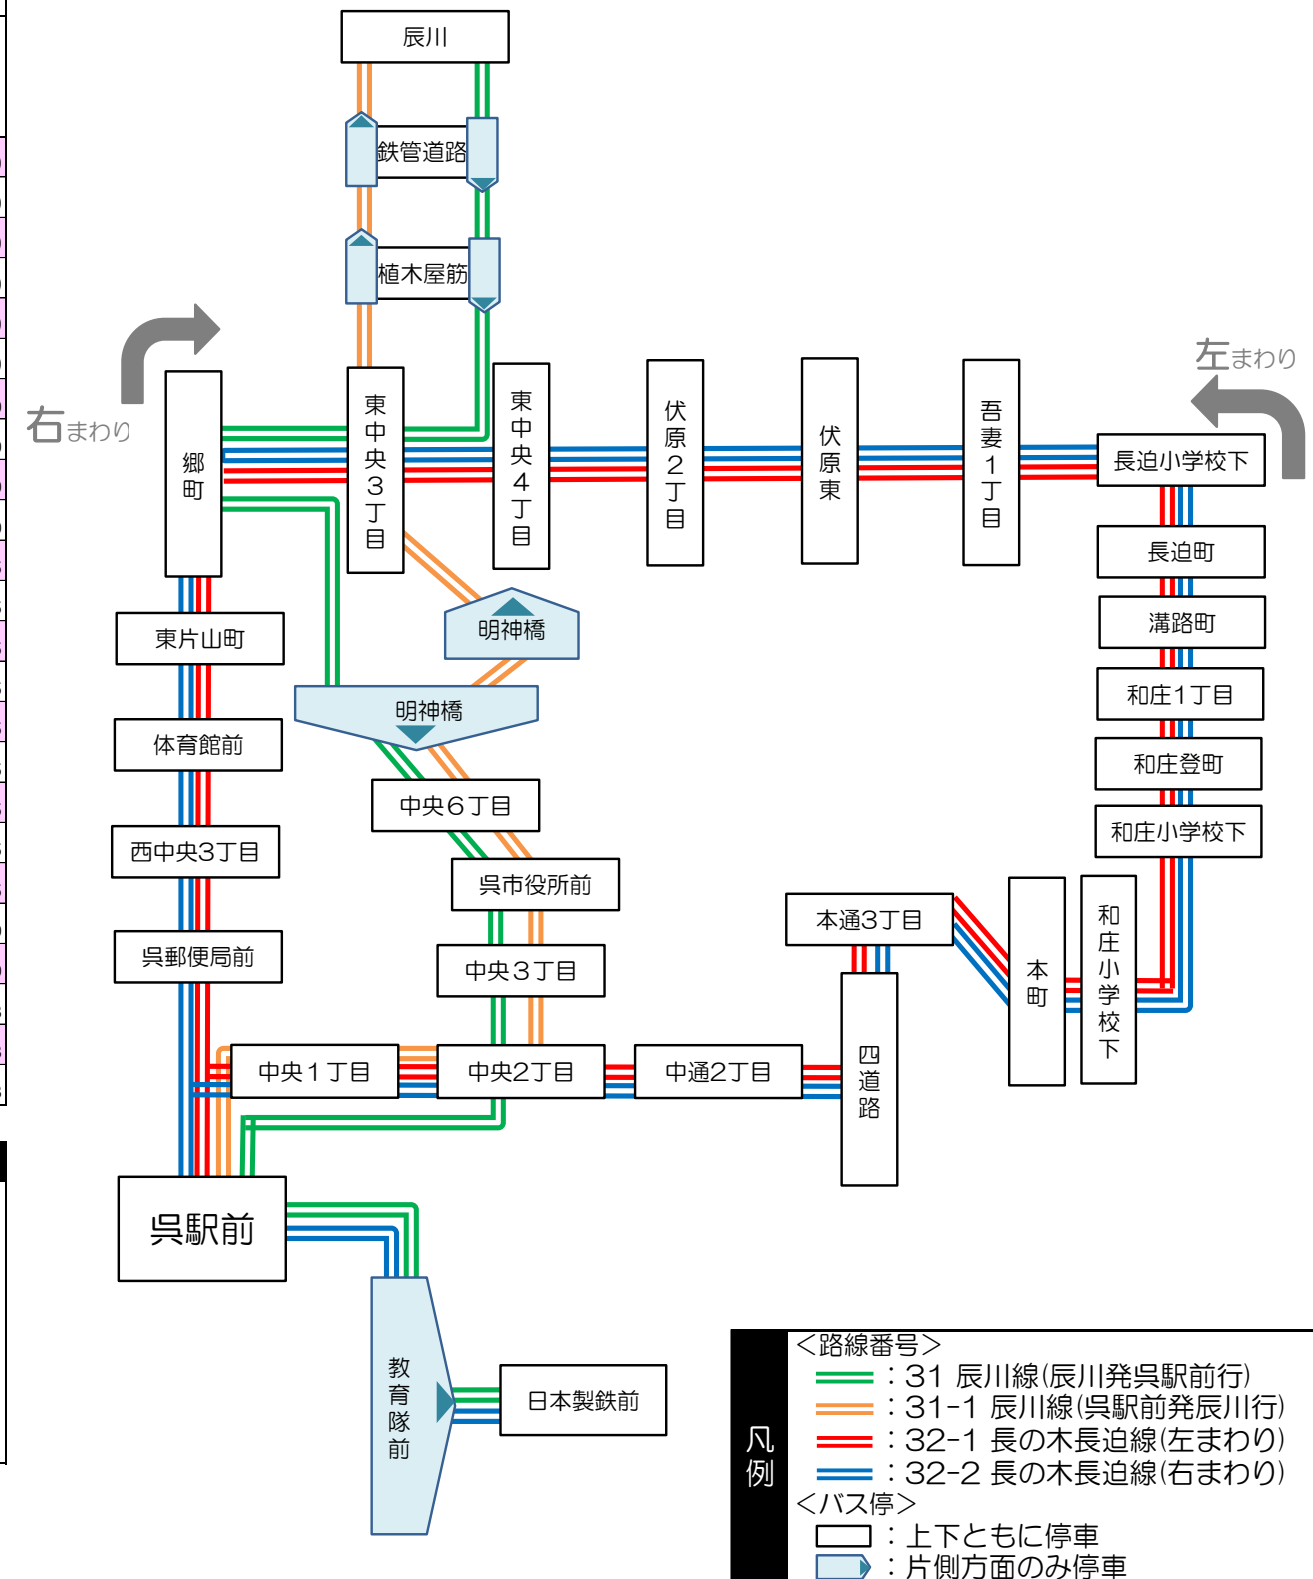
辰川
鉄管道路
植木屋筋
右まわり
左まわり
郷町
東中央3丁目
東中央4丁目
伏原2丁目
伏原東
吾妻1丁目
長迫小学校下
長迫町
溝路町
和庄1丁目
和庄登町
和庄小学校下
明神橋
明神橋
東片山町
体育館前
西中央3丁目
呉郵便局前
中央6丁目
呉市役所前
中央3丁目
本通3丁目
本町
和庄小学校下
四道路
中央1丁目
中央2丁目
中通2丁目
呉駅前
教育隊前
日本製鉄前

凡例
<路線番号>
：31 辰川線(辰川発呉駅前行)
：31-1 辰川線(呉駅前発辰川行)
：32-1 長の木長迫線(左まわり)
：32-2 長の木長迫線(右まわり)
<バス停>
：上下ともに停車
：片側方面のみ停車